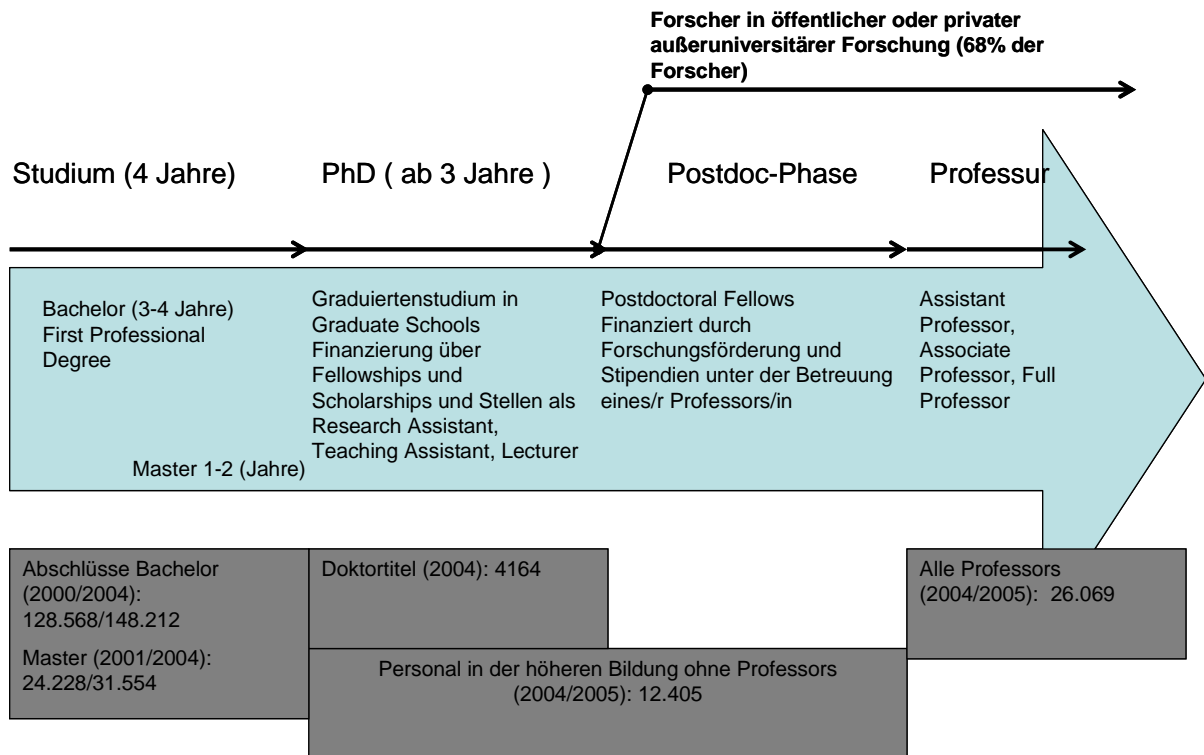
Forscher in öffentlicher oder privater außeruniversitärer Forschung (68% der Forscher)

Studium (4 Jahre)

PhD ( ab 3 Jahre )

Postdoc-Phase

Professur

Bachelor (3-4 Jahre) First Professional Degree

Master 1-2 (Jahre)

Graduiertenstudium in Graduate Schools Finanzierung über Fellowships und Scholarships und Stellen als Research Assistant, Teaching Assistant, Lecturer

Postdoctoral Fellows Finanziert durch Forschungsförderung und Stipendien unter der Betreuung eines/r Professors/in

Assistant Professor, Associate Professor, Full Professor

Abschlüsse Bachelor (2000/2004): 128.568/148.212

Master (2001/2004): 24.228/31.554

Doktortitel (2004): 4164

Personal in der höheren Bildung ohne Professors (2004/2005): 12.405

Alle Professors (2004/2005): 26.069